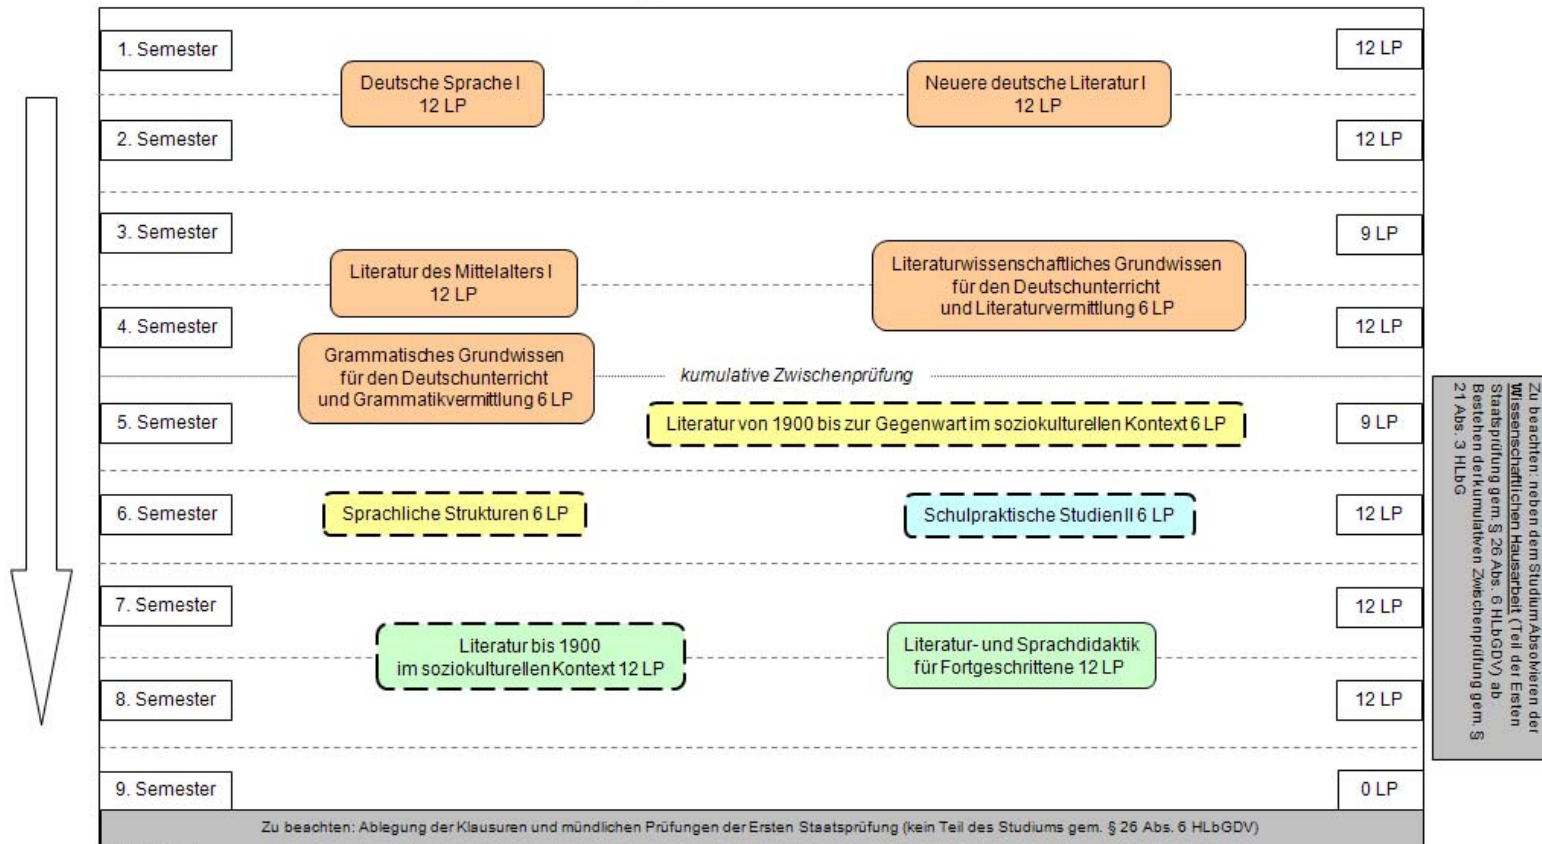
1. Semester

12 LP

Deutsche Sprache I
12 LP

Neuere deutsche Literatur I
12 LP

2. Semester

12 LP

3. Semester

9 LP

Literatur des Mittelalters I
12 LP

Literaturwissenschaftliches Grundwissen für den Deutschunterricht und Literaturvermittlung 6 LP

4. Semester

12 LP

Grammatisches Grundwissen für den Deutschunterricht und Grammatikvermittlung 6 LP

kumulative Zwischenprüfung

5. Semester

Literatur von 1900 bis zur Gegenwart im soziokulturellen Kontext 6 LP

9 LP

6. Semester

Sprachliche Strukturen 6 LP

Schulpraktische Studien II 6 LP

12 LP

7. Semester

12 LP

Literatur bis 1900 im soziokulturellen Kontext 12 LP

Literatur- und Sprachdidaktik für Fortgeschrittene 12 LP

8. Semester

12 LP

9. Semester

0 LP

Zu beachten: Ablegung der Klausuren und mündlichen Prüfungen der Ersten Staatsprüfung (kein Teil des Studiums gem. § 26 Abs. 6 HLbGDV)

Zu beachten: neben dem Studium Absolvieren der Wissenschaftlichen Hausarbeit (Teil der Ersten Staatsprüfung gem. § 26 Abs. 6 HLbGDV) ab Bestehen der kumulativen Zwischenprüfung gem. § 21 Abs. 3 HLbG